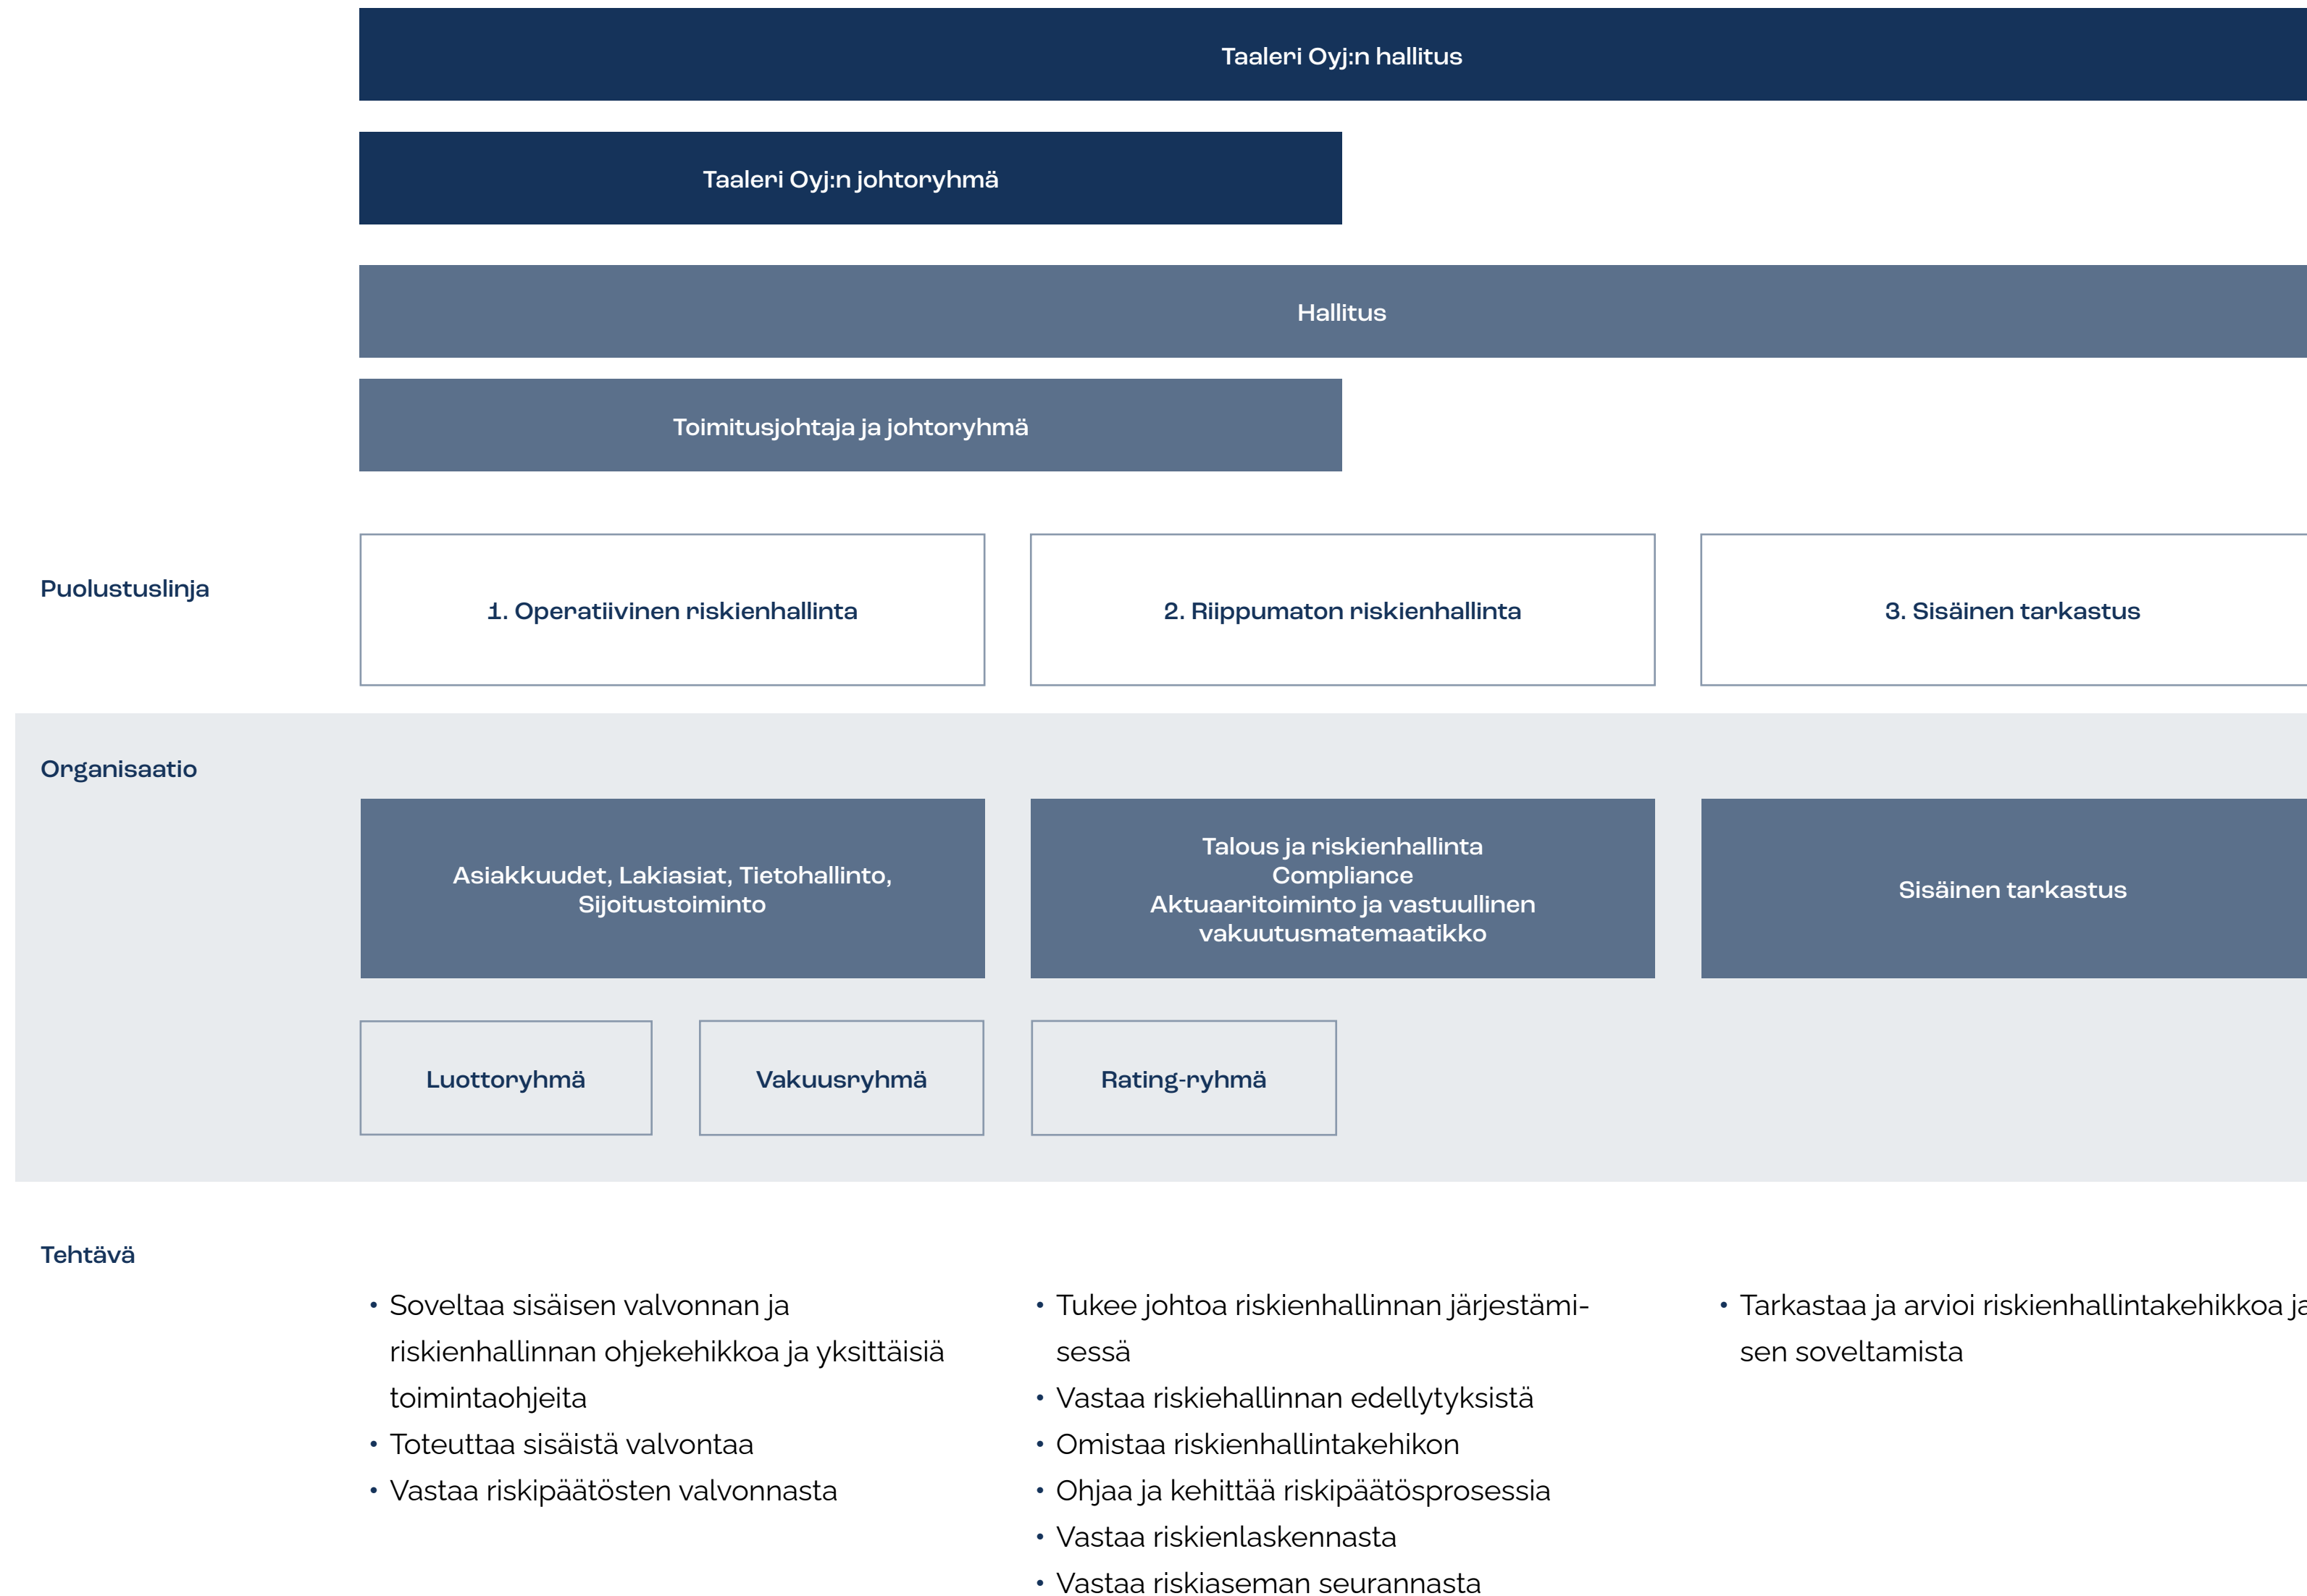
Taaleri Oyj:n hallitus

Taaleri Oyj:n johtoryhmä

Hallitus

Toimitusjohtaja ja johtoryhmä

Puolustuslinja

1. Operatiivinen riskienhallinta

2. Riippumaton riskienhallinta

3. Sisäinen tarkastus

Organisaatio

Asiakkuudet, Lakiasiat, Tietohallinto, Sijoitustoiminto

Talous ja riskienhallinta
Compliance
Aktuaaritoiminto ja vastuullinen vakuutusmatemaatikko

Sisäinen tarkastus

Luottoryhmä

Vakuusryhmä

Rating-ryhmä

Tehtävä

• Soveltaa sisäisen valvonnan ja riskienhallinnan ohjekehikkoa ja yksittäisiä toimintaohjeita
• Toteuttaa sisäistä valvontaa
• Vastaa riskipäätösten valvonnasta

• Tukee johtoa riskienhallinnan järjestämisessä
• Vastaa riskiehallinnan edellytyksistä
• Omistaa riskienhallintakehikon
• Ohjaa ja kehittää riskipäätösprosessia
• Vastaa riskienlaskennasta
• Vastaa riskiaseman seurannasta

• Tarkastaa ja arvioi riskienhallintakehikkoa ja sen soveltamista